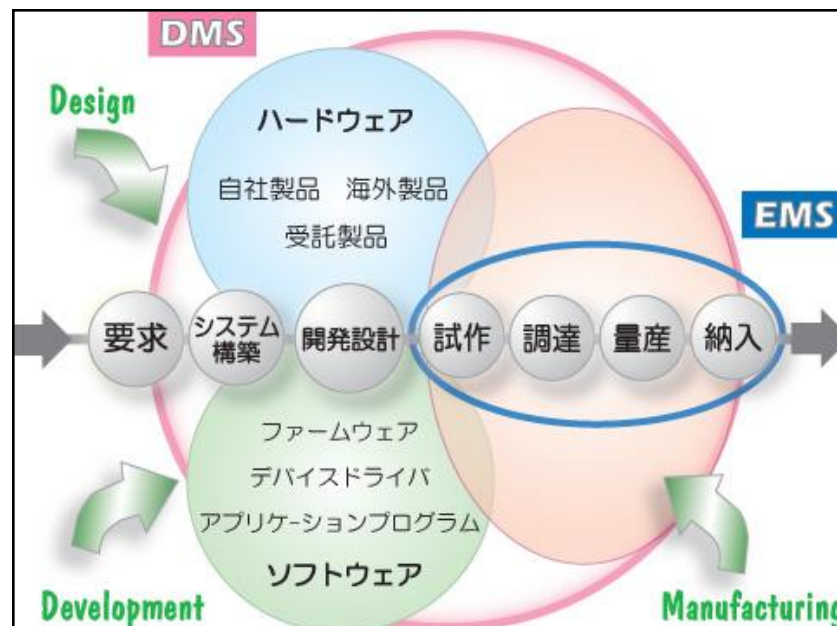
DMS

Design

ハードウェア

自社製品　海外製品

受託製品

EMS

要求

システム構築

開発設計

試作

調達

量産

納入

ファームウェア

デバイスドライバ

アプリケーションプログラム

ソフトウェア

Development

Manufacturing